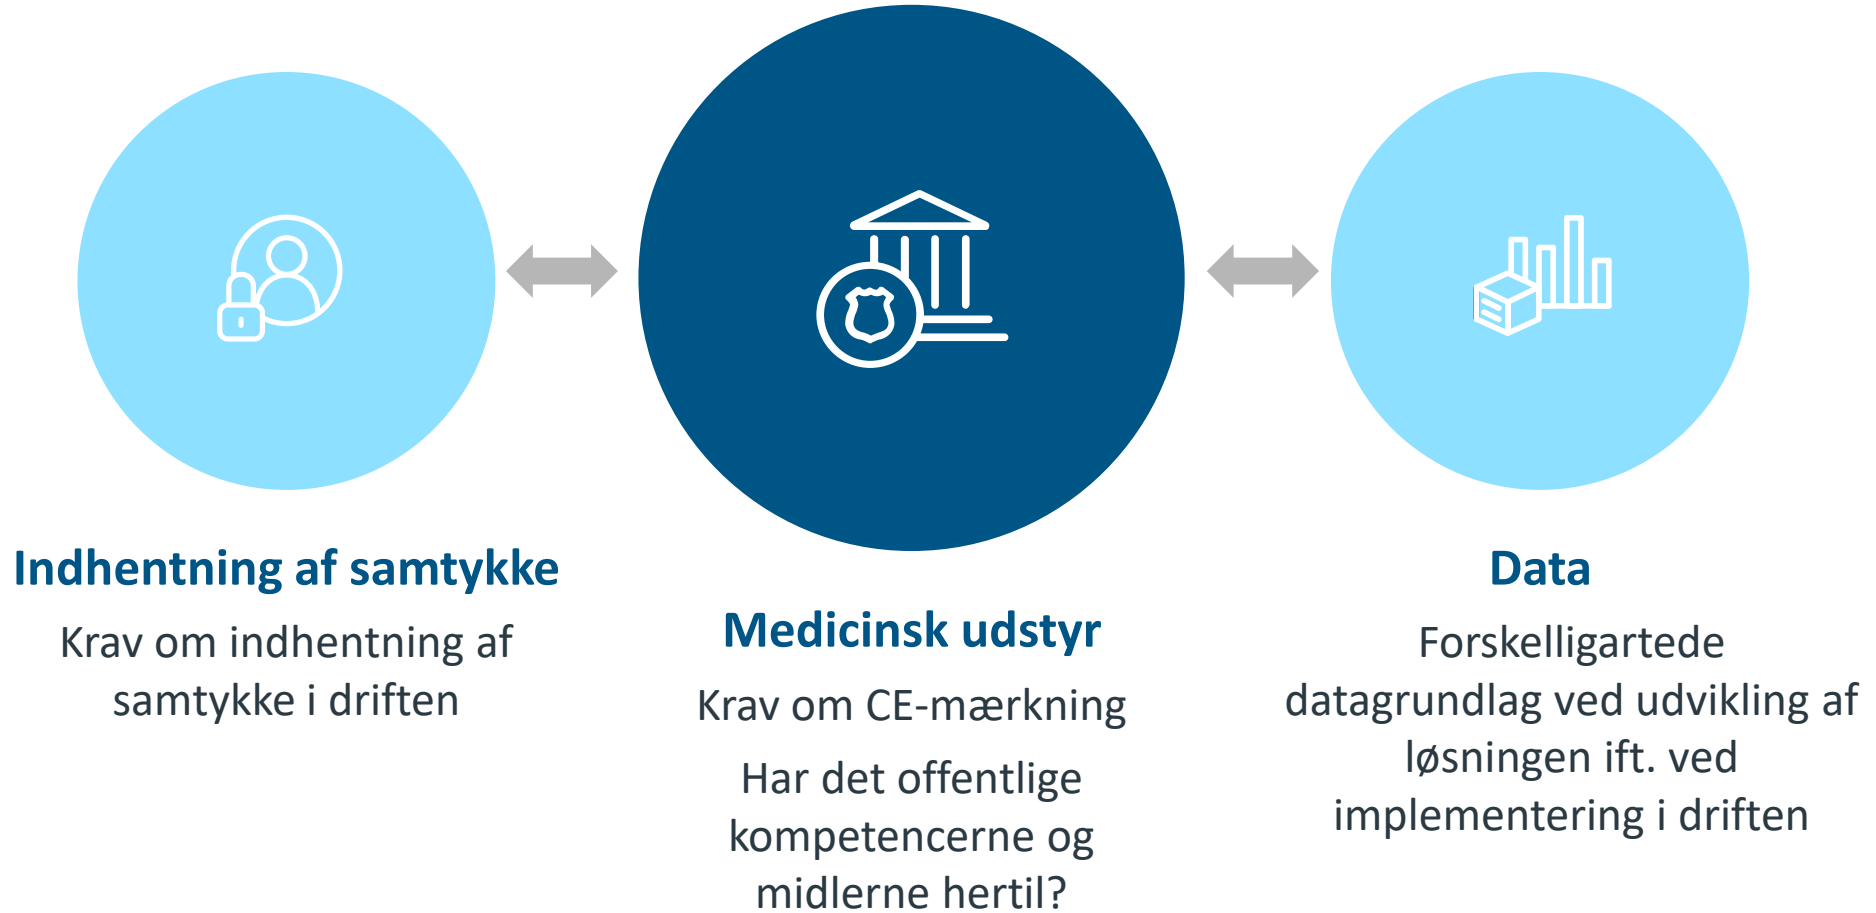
Indhentning af samtykke

Krav om indhentning af samtykke i driften

Medicinsk udstyr

Krav om CE-mærkning

Har det offentlige kompetencerne og midlerne hertil?

Data

Forskelligartede datagrundlag ved udvikling af løsningen ift. ved implementering i driften